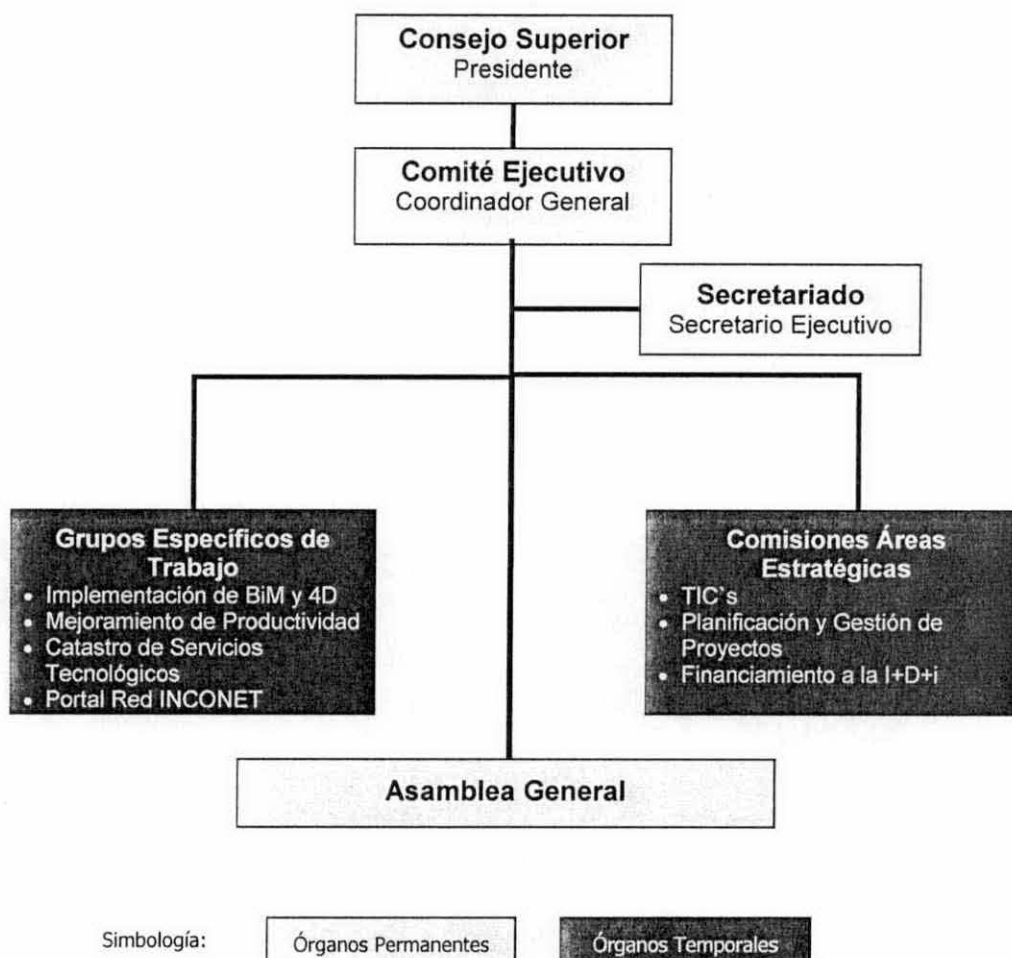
Consejo Superior
Presidente

Comité Ejecutivo
Coordinador General

Secretariado
Secretario Ejecutivo

Grupos Específicos de Trabajo
- Implementación de BiM y 4D
- Mejoramiento de Productividad
- Catastro de Servicios Tecnológicos
- Portal Red INCONET

Comisiones Áreas Estratégicas
- TIC's
- Planificación y Gestión de Proyectos
- Financiamiento a la I+D+i

Asamblea General

Simbología: Órganos Permanentes Órganos Temporales